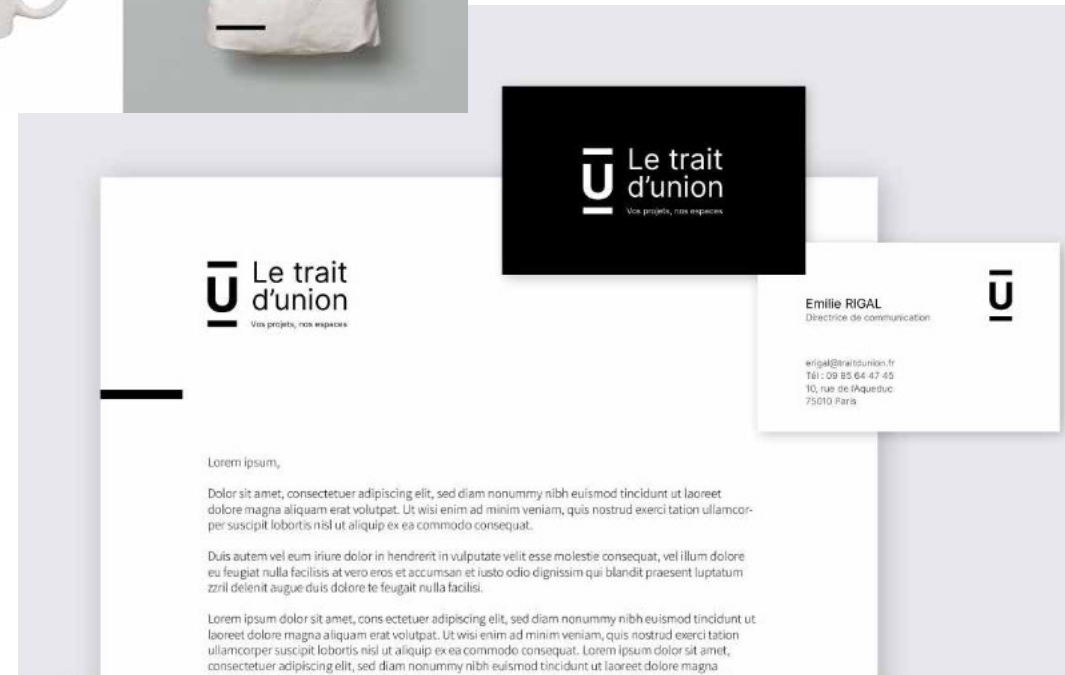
U Le trait d'union
Vos projets, nos espaces

U Le trait d'union
Vos projets, nos espaces

Emilie RIGAL
Directrice de communication

U

erigal@traitdunion.fr
Tél : 09 85 64 47 45
10, rue de l'Aqueduc
75010 Paris

Lorem ipsum,

Dolor sit amet, consectetuer adipiscing elit, sed diam nonummy nibh euismod tincidunt ut laoreet dolore magna aliquam erat volutpat. Ut wisi enim ad minim veniam, quis nostrud exerci tation ullamcorper suscipit lobortis nisl ut aliquip ex ea commodo consequat.

Duis autem vel eum iriure dolor in hendrerit in vulputate velit esse molestie consequat, vel illum dolore eu feugiat nulla facilisis at vero eros et accumsan et iusto odio dignissim qui blandit praesent luptatum zzril delenit augue duis dolore te feugait nulla facilisi.

Lorem ipsum dolor sit amet, cons ectetuer adipiscing elit, sed diam nonummy nibh euismod tincidunt ut laoreet dolore magna aliquam erat volutpat. Ut wisi enim ad minim veniam, quis nostrud exerci tation ullamcorper suscipit lobortis nisl ut aliquip ex ea commodo consequat. Lorem ipsum dolor sit amet, consectetuer adipiscing elit, sed diam nonummy nibh euismod tincidunt ut laoreet dolore magna